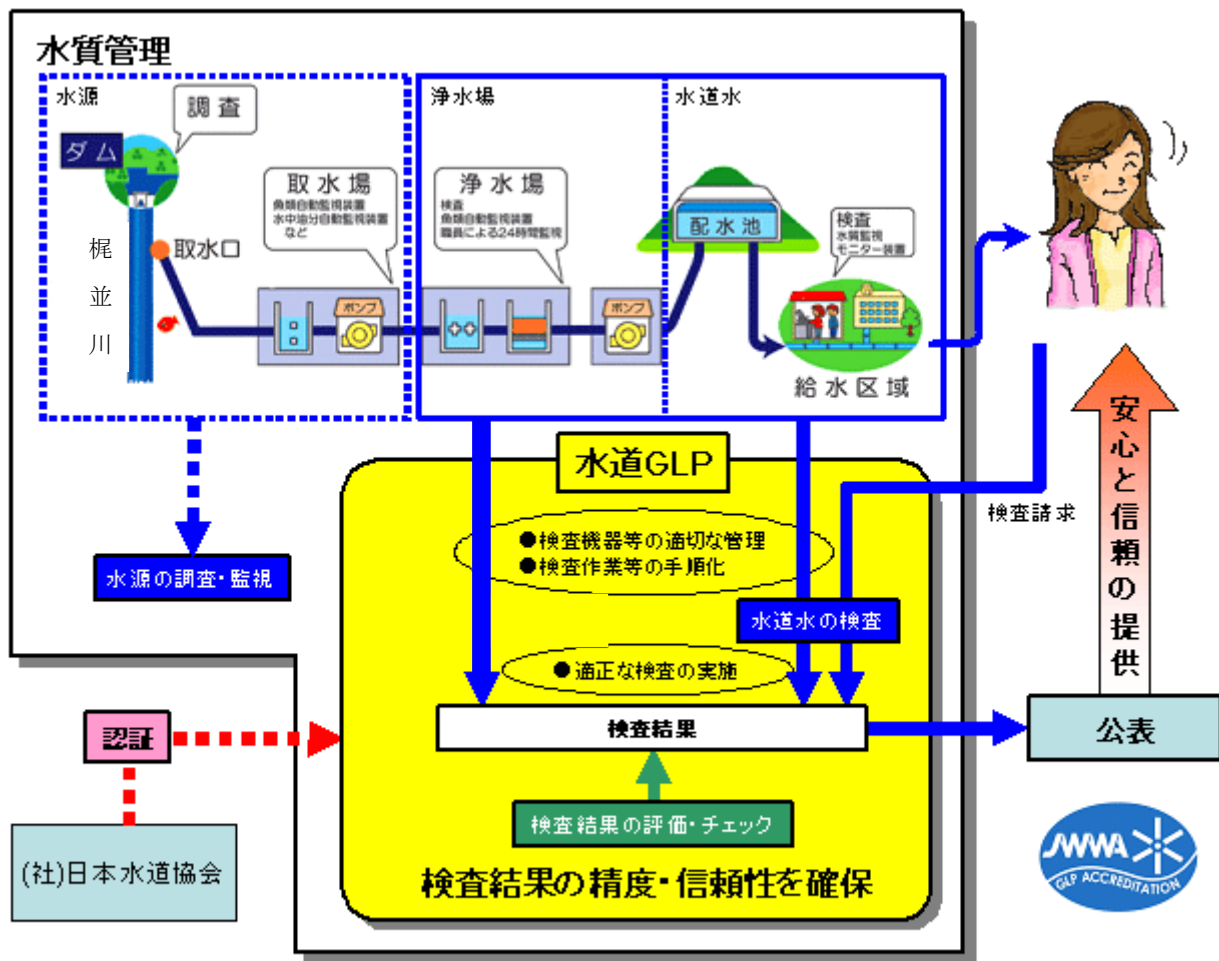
水質管理

水源

調査

ダム

梶並川

取水口

取水場
魚類自動監視装置
水中油分自動監視装置
など

ポンプ

浄水場

浄水場
検査
魚類自動監視装置
職員による24時間監視

ポンプ

水道水

配水池

検査
水質監視
モニター装置

給水区域

水源の調査・監視

水道GLP

●検査機器等の適切な管理
●検査作業等の手順化

水道水の検査

●適正な検査の実施

検査結果

検査結果の評価・チェック

検査結果の精度・信頼性を確保

検査請求

安心と信頼の提供

公表

認証

(社)日本水道協会

JWWA
GLP ACCREDITATION